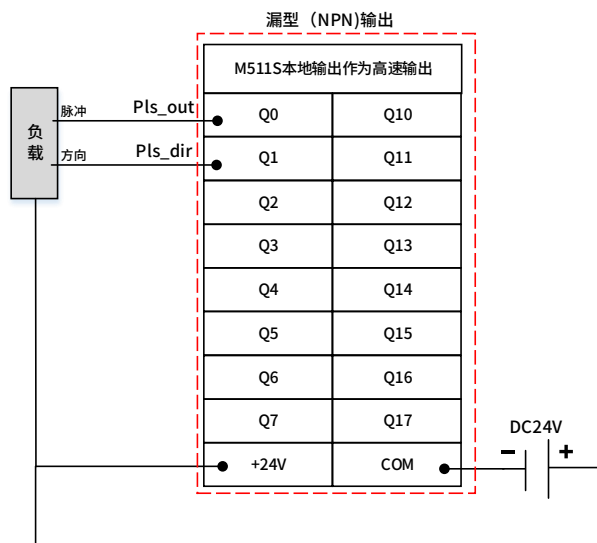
漏型（NPN)输出

| M511S本地输出作为高速输出 | |
|---|---|
| Q0 | Q10 |
| Q1 | Q11 |
| Q2 | Q12 |
| Q3 | Q13 |
| Q4 | Q14 |
| Q5 | Q15 |
| Q6 | Q16 |
| Q7 | Q17 |
| +24V | COM |

负载

脉冲 Pls_out

方向 Pls_dir

DC24V

−

+